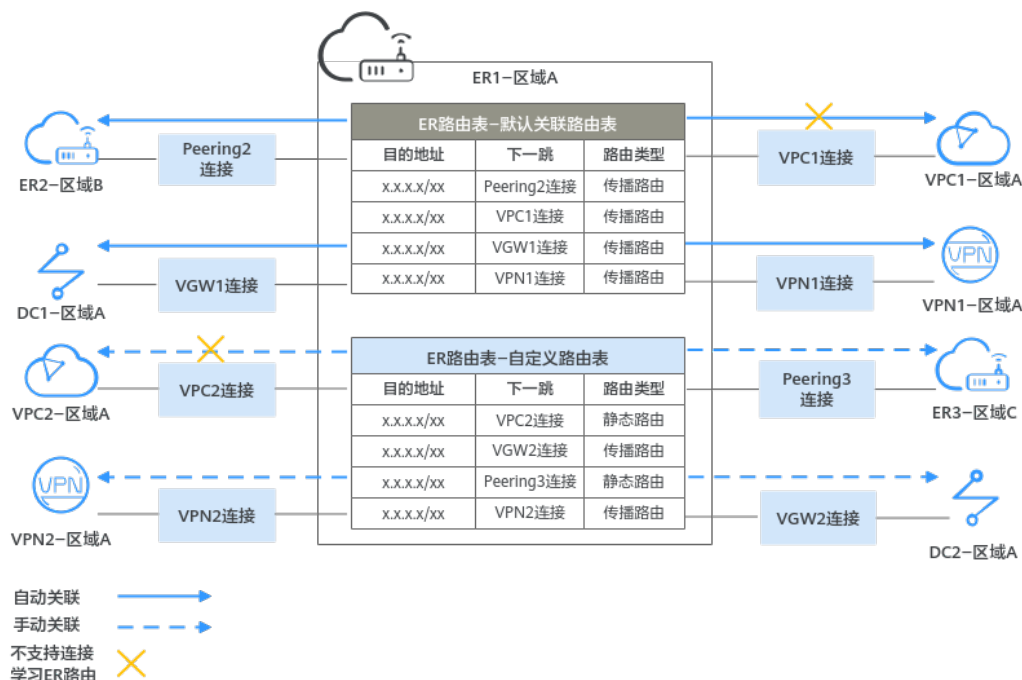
ER1-区域A

ER路由表-默认关联路由表

| 目的地址 | 下一跳 | 路由类型 |
|---|---|---|
| x.x.x.x/xx | Peering2连接 | 传播路由 |
| x.x.x.x/xx | VPC1连接 | 传播路由 |
| x.x.x.x/xx | VGW1连接 | 传播路由 |
| x.x.x.x/xx | VPN1连接 | 传播路由 |

ER路由表-自定义路由表

| 目的地址 | 下一跳 | 路由类型 |
|---|---|---|
| x.x.x.x/xx | VPC2连接 | 静态路由 |
| x.x.x.x/xx | VGW2连接 | 传播路由 |
| x.x.x.x/xx | Peering3连接 | 静态路由 |
| x.x.x.x/xx | VPN2连接 | 传播路由 |

Peering2 连接
ER2-区域B
VGW1连接
DC1-区域A
VPC2连接
VPC2-区域A
VPN2连接
VPN2-区域A

VPC1连接
VPC1-区域A
VPN1连接
VPN
VPN1-区域A
Peering3 连接
ER3-区域C
VGW2连接
DC2-区域A
VPN

自动关联
手动关联
不支持连接学习ER路由